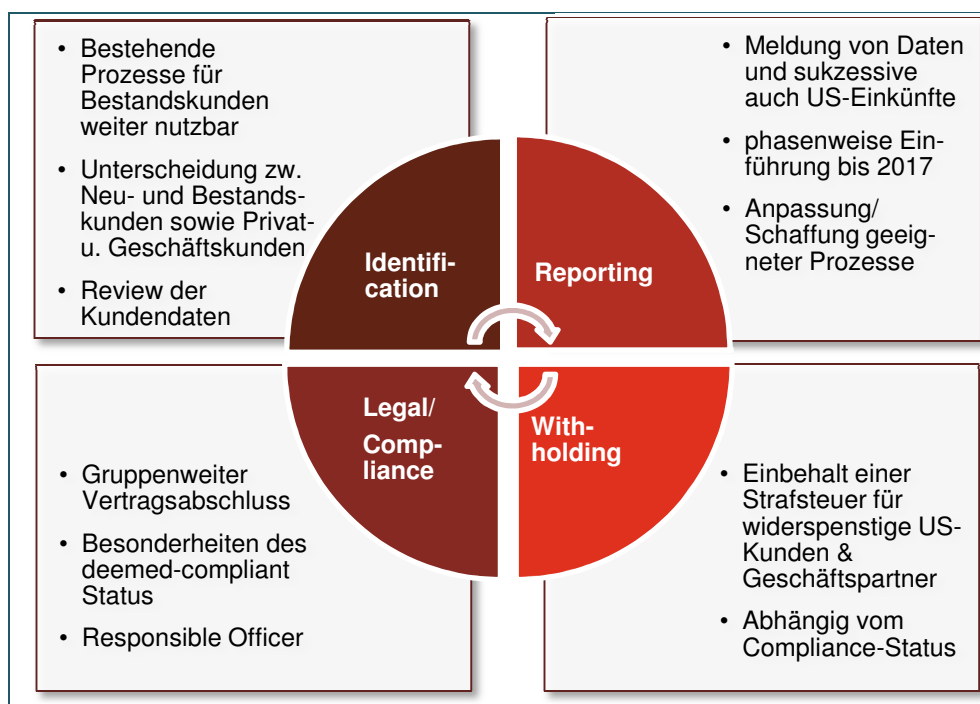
• Bestehende Prozesse für Bestandskunden weiter nutzbar

• Unterscheidung zw. Neu- und Bestandskunden sowie Privat- u. Geschäftskunden

• Review der Kundendaten

• Meldung von Daten und sukzessive auch US-Einkünfte

• phasenweise Einführung bis 2017

• Anpassung/ Schaffung geeigneter Prozesse

Identification

Reporting

Legal/ Compliance

Withholding

• Gruppenweiter Vertragsabschluss

• Besonderheiten des deemed-compliant Status

• Responsible Officer

• Einbehalt einer Strafsteuer für widerspenstige US-Kunden & Geschäftspartner

• Abhängig vom Compliance-Status